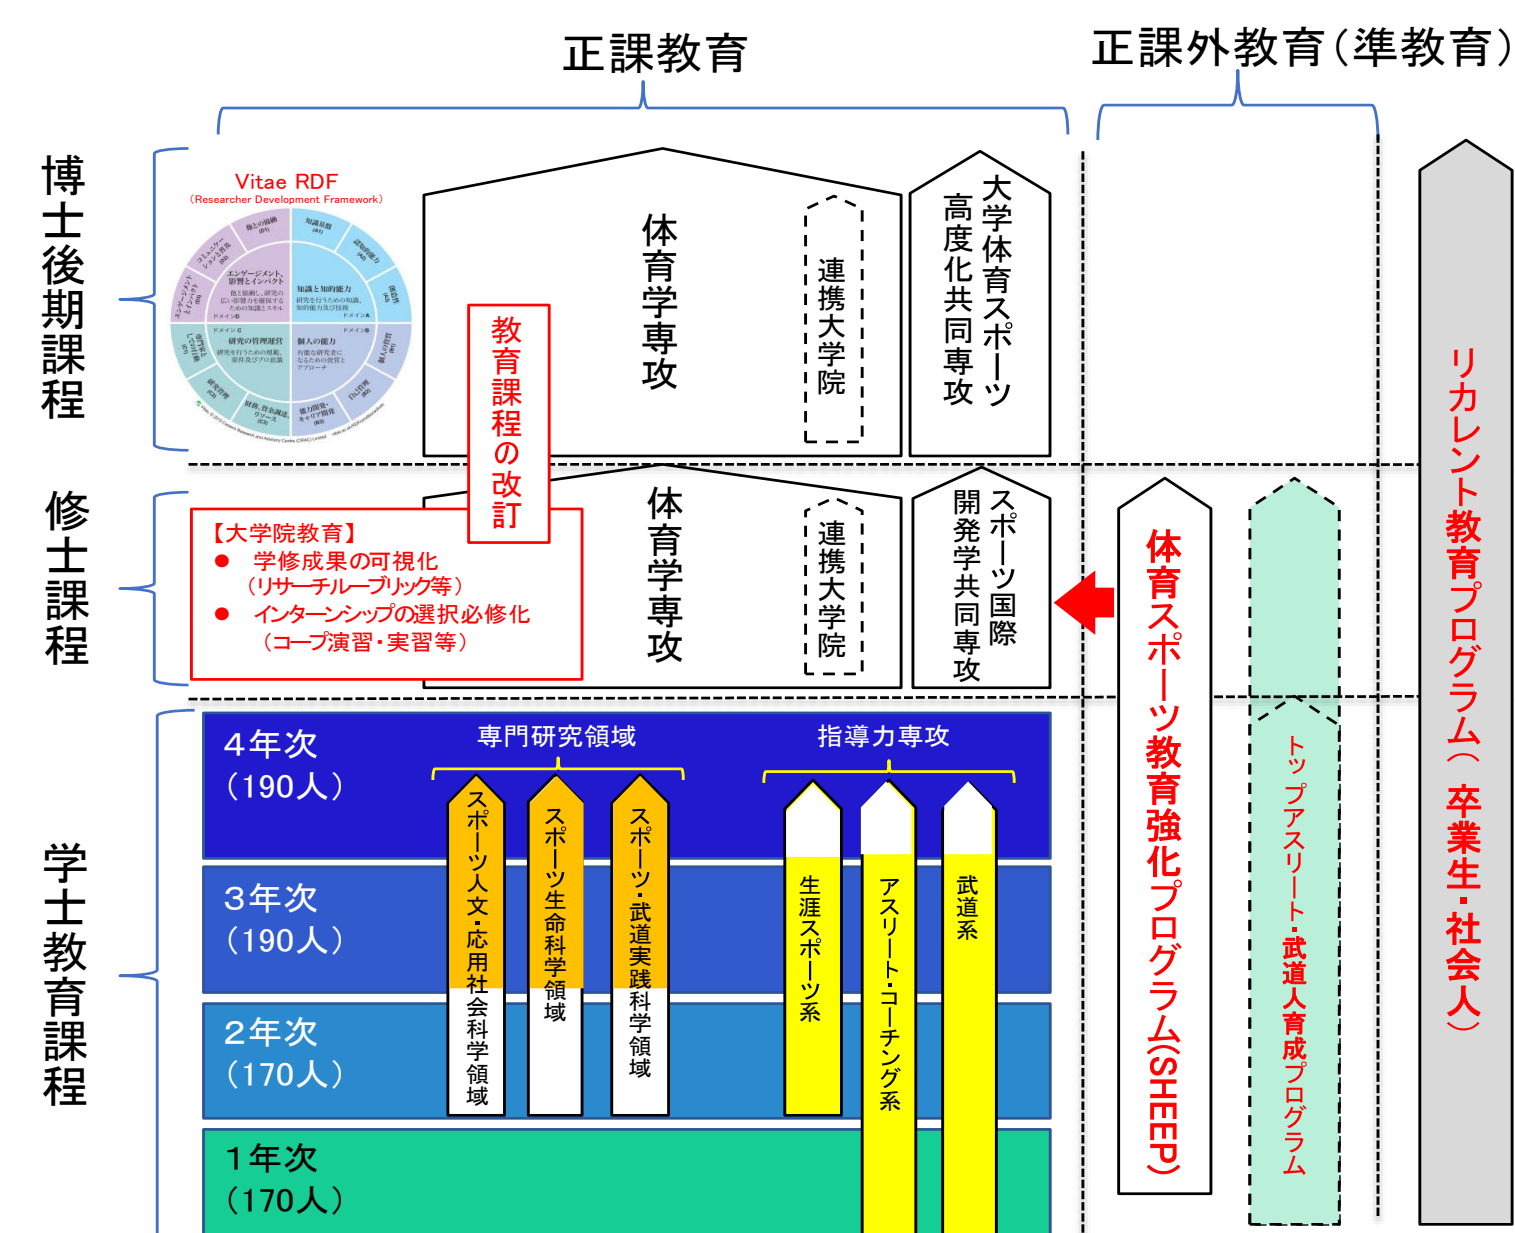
正課教育

正課外教育(準教育)

博士後期課程

Vitae RDF
(Researcher Development Framework)

知識基盤
認知的能力
創造性
知識と知的能力
個人の能力
個人的資質
自己管理
能力開発・キャリア開発
財務、資金調達、リソース
研究の管理運営
研究管理
エンゲージメント、影響とインパクト
他との協働
コミュニケーションと普及
エンゲージメントとインパクト

体育学専攻

連携大学院

大学体育スポーツ高度化共同専攻

教育課程の改訂

修士課程

【大学院教育】
● 学修成果の可視化 (リサーチルーブリック等)
● インターンシップの選択必修化 (コープ演習・実習等)

体育学専攻

連携大学院

スポーツ国際開発学共同専攻

体育スポーツ教育強化プログラム(SHEEP)

トップアスリート・武道人育成プログラム

リカレント教育プログラム(卒業生・社会人)

学士教育課程

4年次 (190人)

3年次 (190人)

2年次 (170人)

1年次 (170人)

専門研究領域

指導力専攻

スポーツ人文・応用社会科学領域

スポーツ生命科学領域

スポーツ・武道実践科学領域

生涯スポーツ系

アスリート・コーチング系

武道系